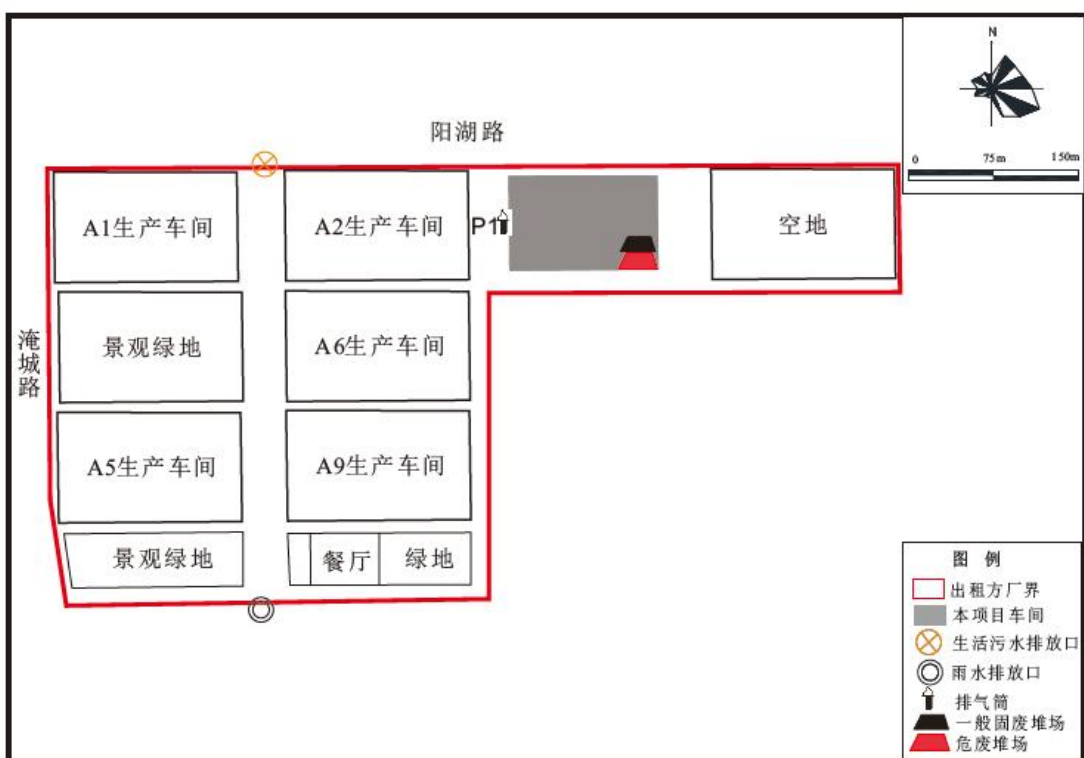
N

0 75m 150m

阳湖路

A1生产车间

A2生产车间

P1

空地

淹城路

景观绿地

A6生产车间

A5生产车间

A9生产车间

景观绿地

餐厅

绿地

图 例
出租方厂界
本项目车间
生活污水排放口
雨水排放口
排气筒
一般固废堆场
危废堆场